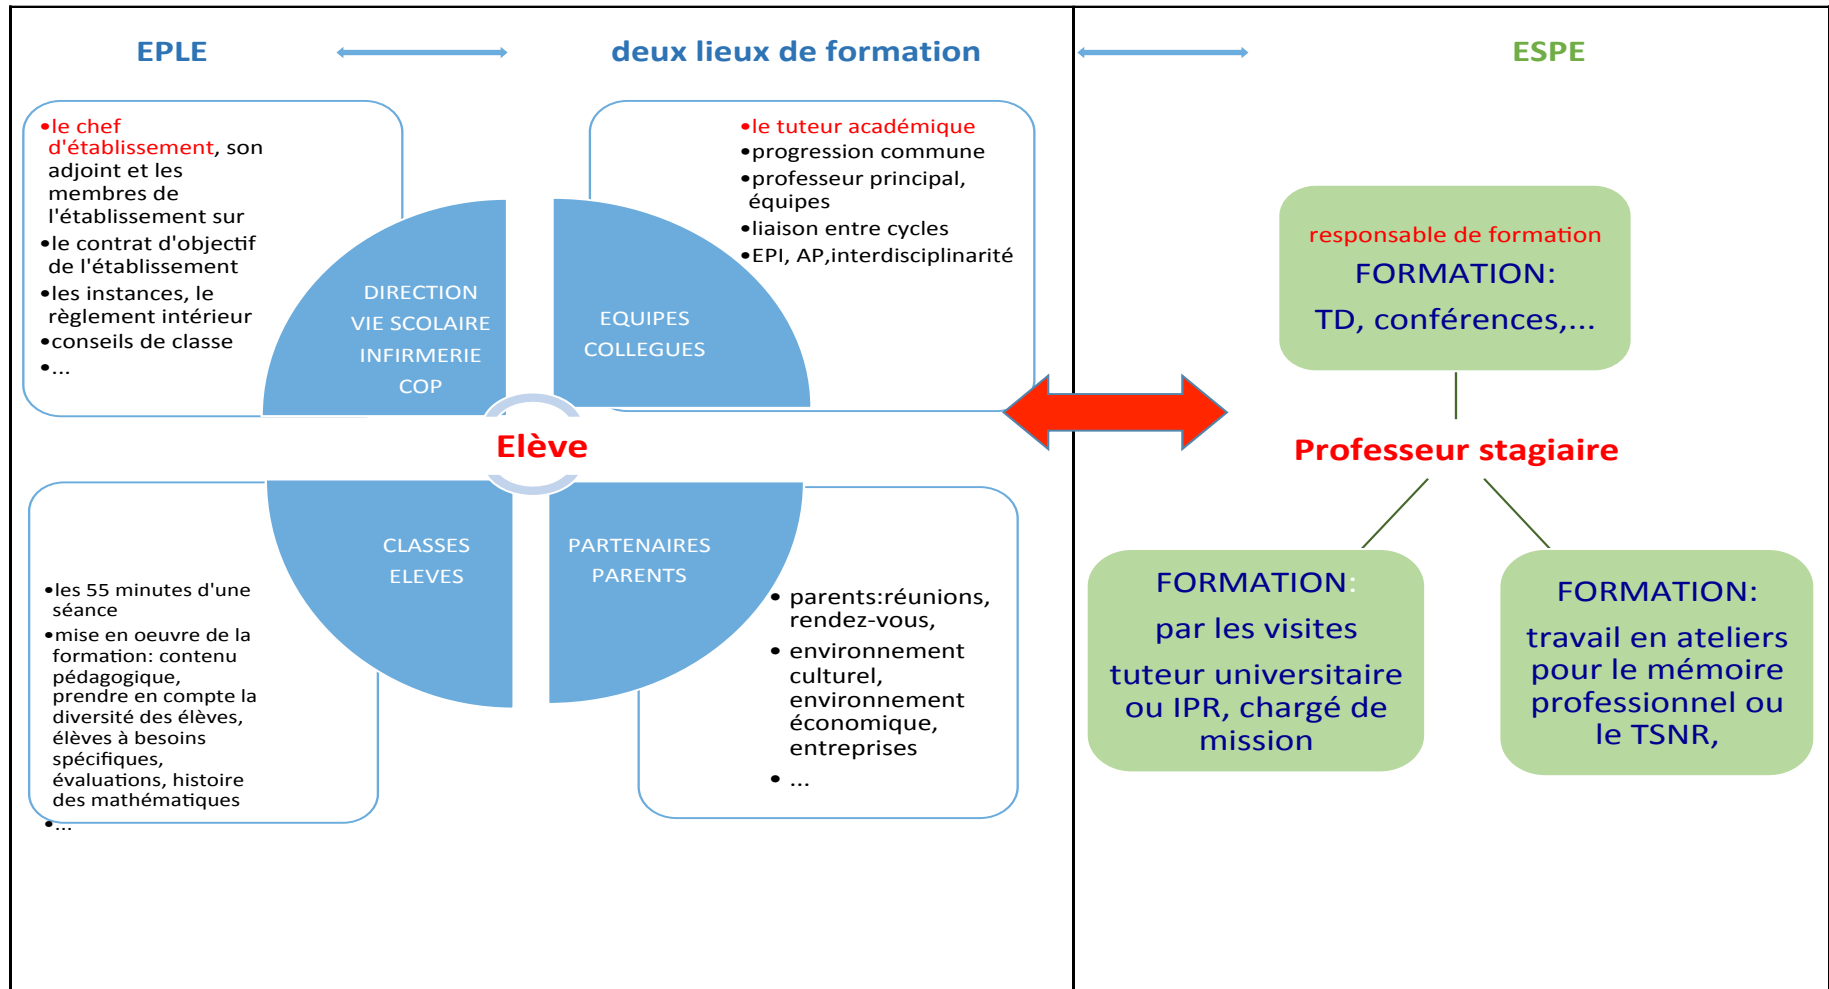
EPLE

deux lieux de formation

ESPE

•le chef d'établissement, son adjoint et les membres de l'établissement sur
•le contrat d'objectif de l'établissement
•les instances, le règlement intérieur
•conseils de classe
•...

•le tuteur académique
•progression commune
•professeur principal, équipes
•liaison entre cycles
•EPI, AP,interdisciplinarité

DIRECTION
VIE SCOLAIRE
INFIRMERIE
COP

EQUIPES
COLLEGUES

Elève

CLASSES
ELEVES

PARTENAIRES
PARENTS

•les 55 minutes d'une séance
•mise en oeuvre de la formation: contenu pédagogique, prendre en compte la diversité des élèves, élèves à besoins spécifiques, évaluations, histoire des mathématiques
•...

• parents:réunions, rendez-vous,
• environnement culturel, environnement économique, entreprises
• ...

responsable de formation
FORMATION:
TD, conférences,...

Professeur stagiaire

FORMATION:
par les visites
tuteur universitaire ou IPR, chargé de mission

FORMATION:
travail en ateliers pour le mémoire professionnel ou le TSNR,